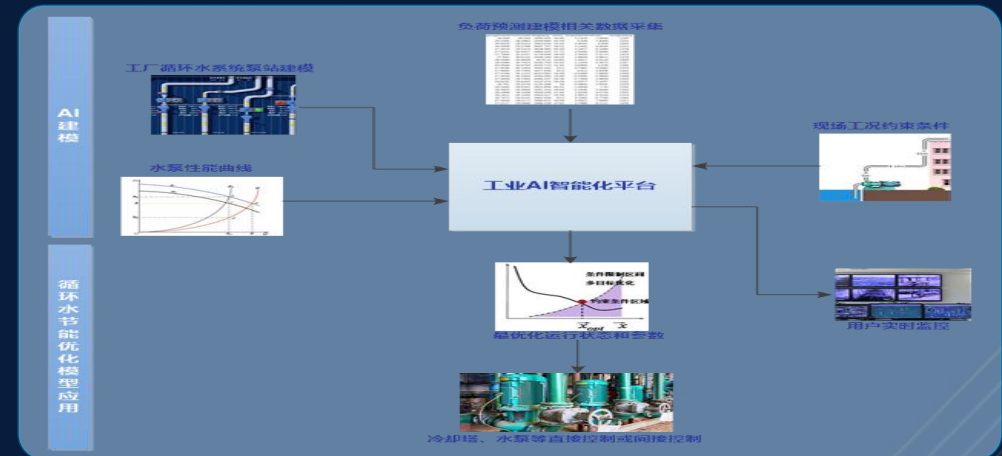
AI建模

循环水节能优化模型应用

负荷预测建模相关数据采集

工厂循环水系统泵站建模

现场工况约束条件

水泵性能曲线

工业AI智能化平台

条件限制区间
多目标优化
专家条件区域

$x_{opt}$ $x$

最优化运行状态和参数

用户实时监控

冷却塔、水泵等直接控制或间接控制